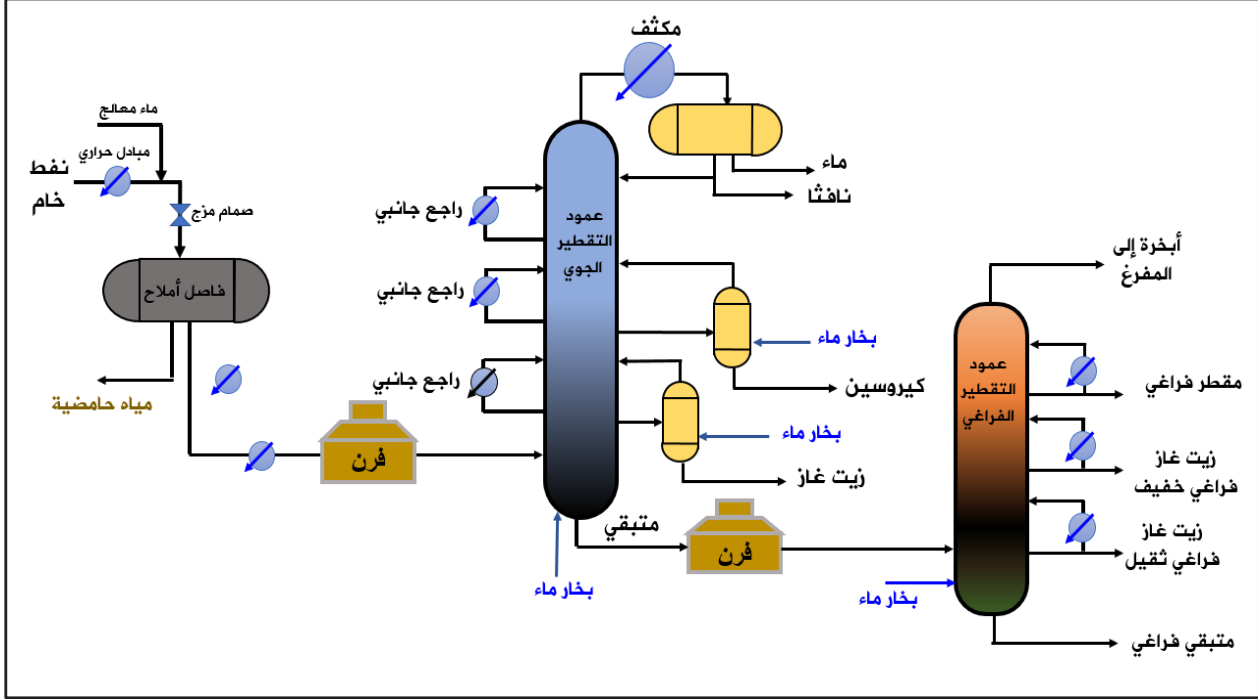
مكثف

ماء معالج

مبادل حراري

نفط خام

صمام مزج

فاصل أملاح

مياه حامضية

فرن

راجع جانبي

راجع جانبي

راجع جانبي

عمود التقطير الجوي

ماء

نافثا

بخار ماء

كيروسين

بخار ماء

زيت غاز

متبقي

بخار ماء

فرن

أبخرة إلى المفرغ

عمود التقطير الفراغي

مقطر فراغي

زيت غاز فراغي خفيف

زيت غاز فراغي ثقيل

بخار ماء

متبقي فراغي